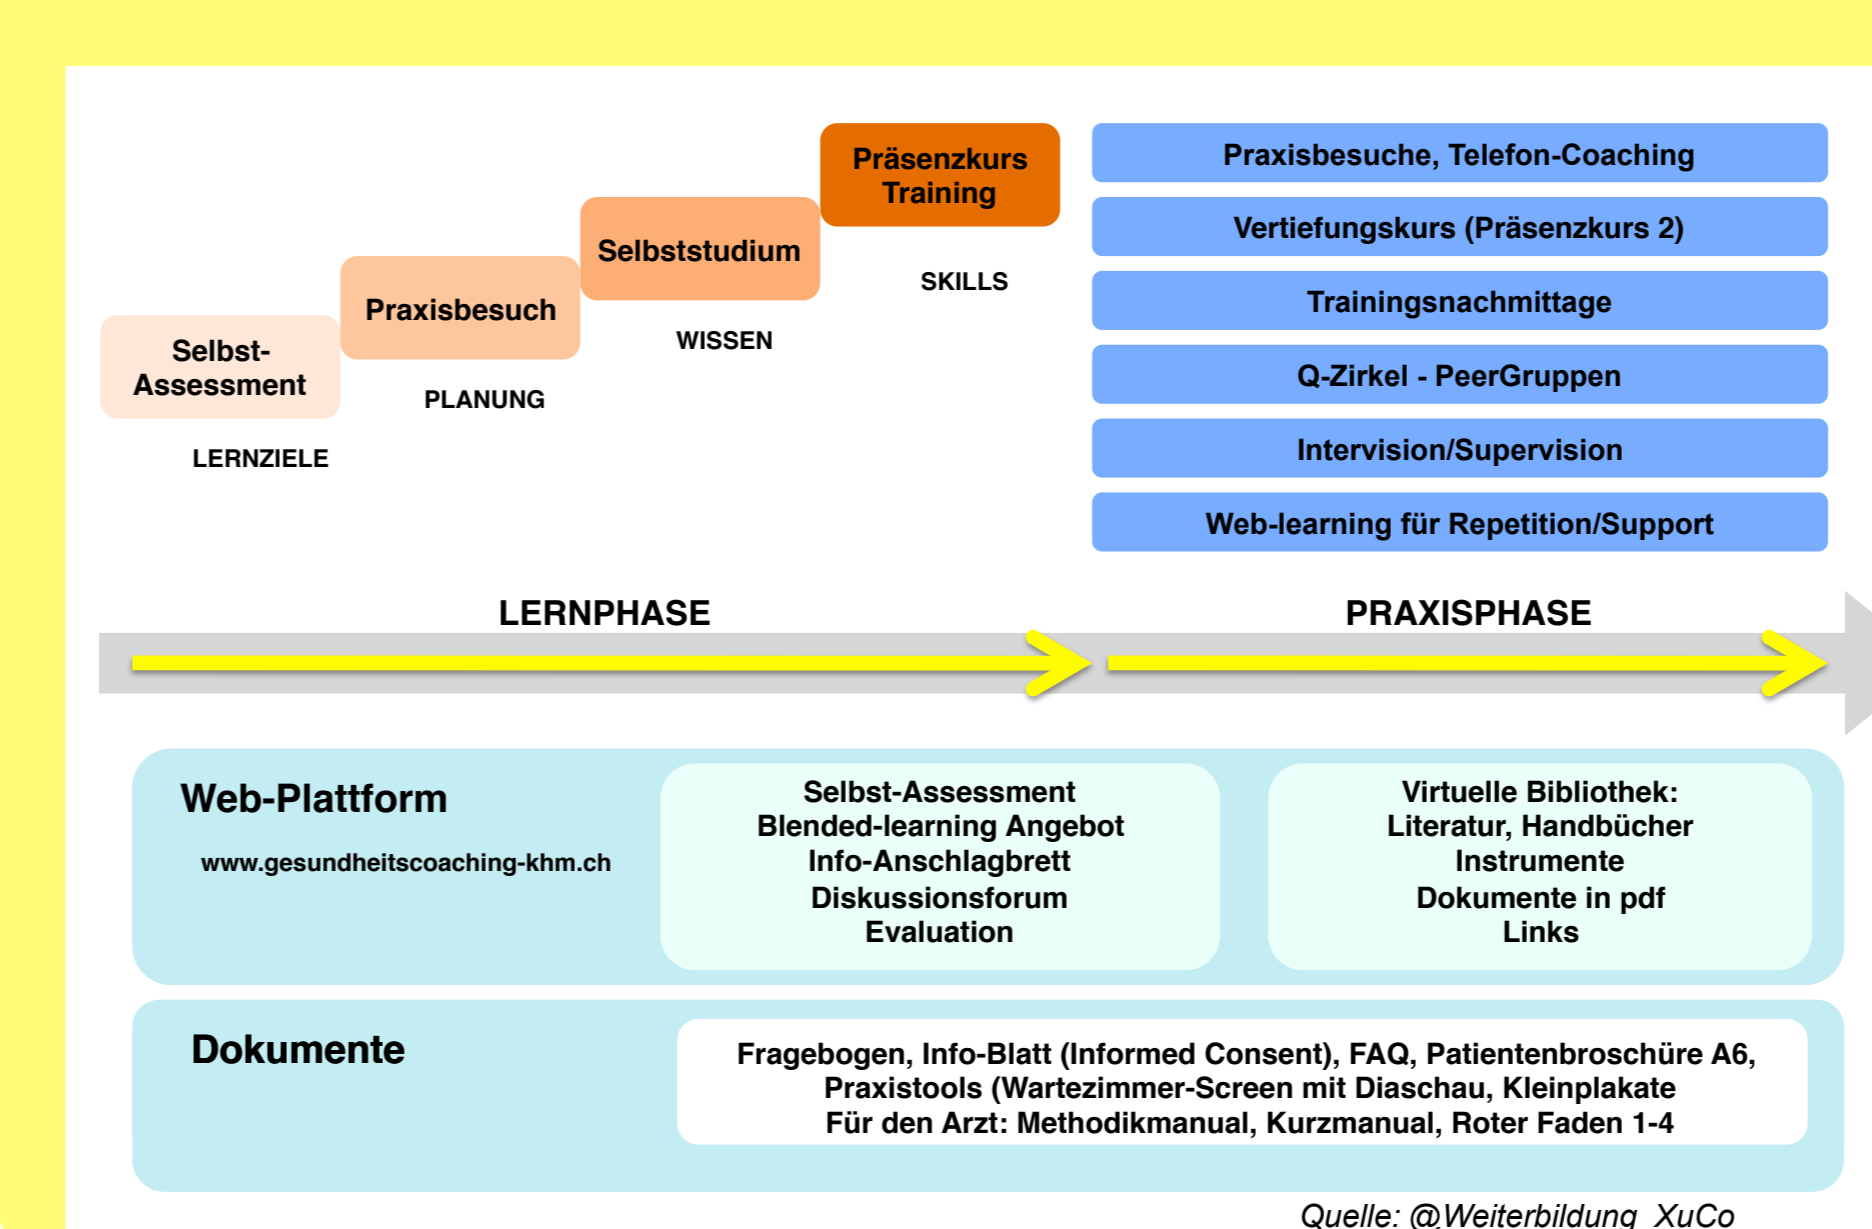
Präsenzkurs Training

SKILLS

Selbststudium

WISSEN

Praxisbesuch

PLANUNG

Selbst-Assessment

LERNZIELE

Praxisbesuche, Telefon-Coaching

Vertiefungskurs (Präsenzkurs 2)

Trainingsnachmittage

Q-Zirkel - PeerGruppen

Intervision/Supervision

Web-learning für Repetition/Support

LERNPHASE

PRAXISPHASE

Web-Plattform

www.gesundheitscoaching-khm.ch

Selbst-Assessment
Blended-learning Angebot
Info-Anschlagbrett
Diskussionsforum
Evaluation

Virtuelle Bibliothek:
Literatur, Handbücher
Instrumente
Dokumente in pdf
Links

Dokumente

Fragebogen, Info-Blatt (Informed Consent), FAQ, Patientenbroschüre A6,
Praxistools (Wartezimmer-Screen mit Diaschau, Kleinplakate
Für den Arzt: Methodikmanual, Kurzmanual, Roter Faden 1-4

Quelle: @Weiterbildung_XuCo